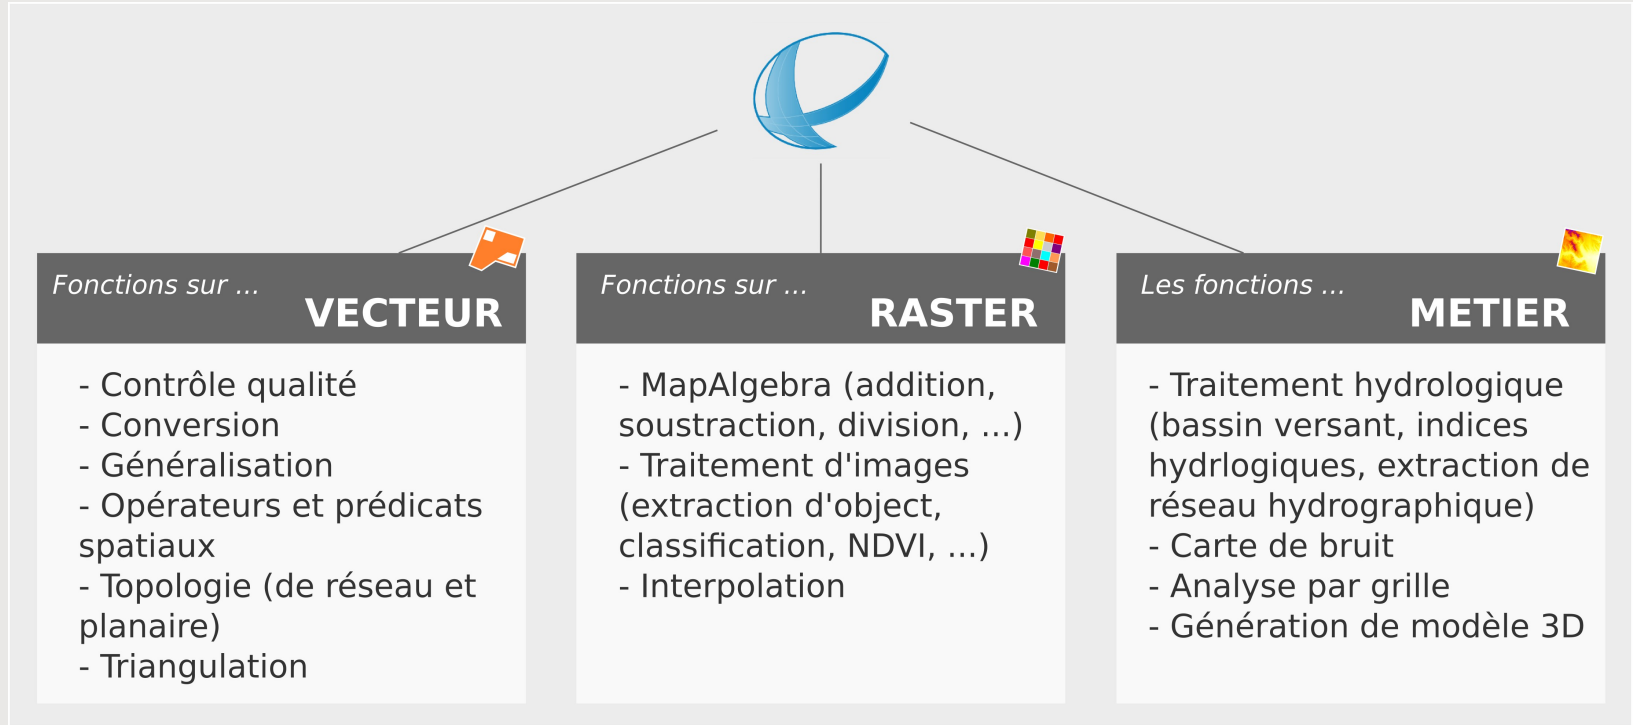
Fonctions sur ...
VECTEUR

- Contrôle qualité
- Conversion
- Généralisation
- Opérateurs et prédicats spatiaux
- Topologie (de réseau et planaire)
- Triangulation

Fonctions sur ...
RASTER

- MapAlgebra (addition, soustraction, division, ...)
- Traitement d'images (extraction d'object, classification, NDVI, ...)
- Interpolation

Les fonctions ...
METIER

- Traitement hydrologique (bassin versant, indices hydrlogiques, extraction de réseau hydrographique)
- Carte de bruit
- Analyse par grille
- Génération de modèle 3D